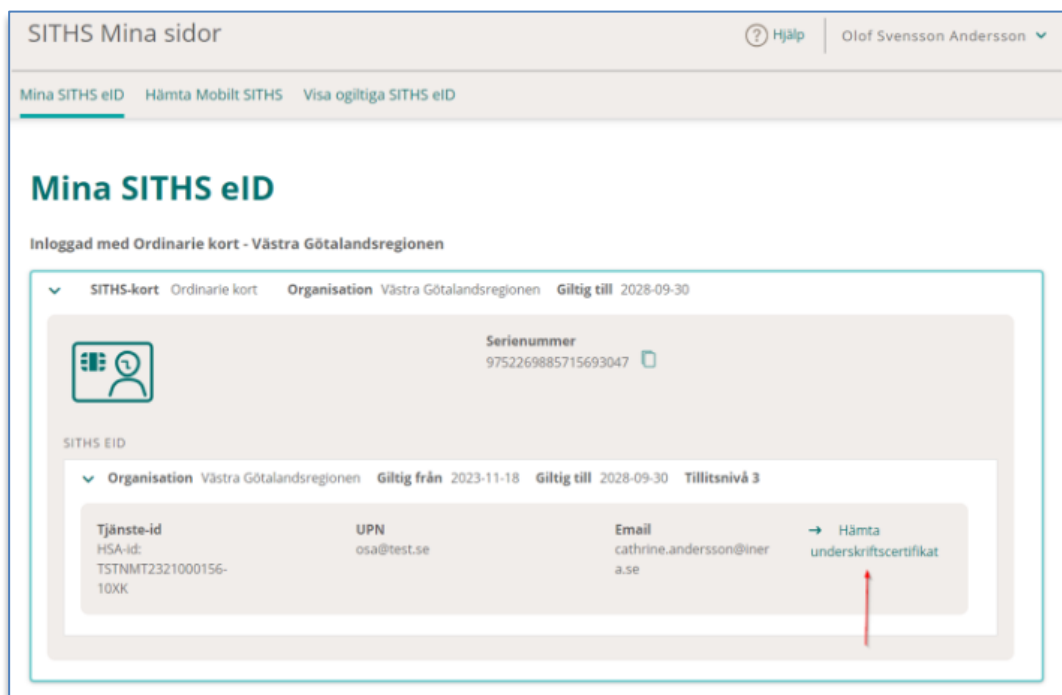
SITHS Mina sidor

Hjälp

Olof Svensson Andersson

Mina SITHS eID Hämta Mobilt SITHS Visa ogiltiga SITHS eID

Mina SITHS eID

Inloggad med Ordinarie kort - Västra Götalandsregionen

SITHS-kort Ordinarie kort Organisation Västra Götalandsregionen Giltig till 2028-09-30

Serienummer
9752269885715693047

SITHS EID

Organisation Västra Götalandsregionen Giltig från 2023-11-18 Giltig till 2028-09-30 Tillitsnivå 3

Tjänste-id
HSA-id: TSTNMT2321000156-10XK

UPN
osa@test.se

Email
cathrine.andersson@inera.se

→ Hämta underskriftscertifikat